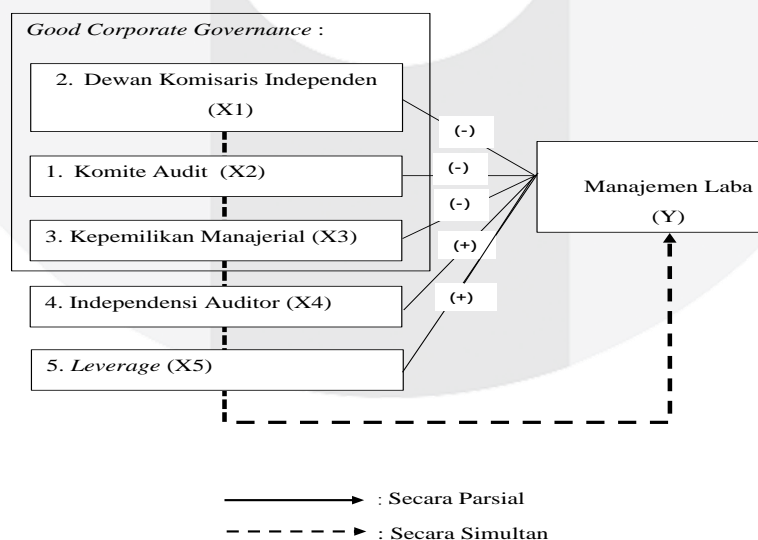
*Good Corporate Governance* :

2. Dewan Komisaris Independen (X1)

1. Komite Audit (X2)

3. Kepemilikan Manajerial (X3)

4. Independensi Auditor (X4)

5. *Leverage* (X5)

(-)

(-)

(-)

(+)

(+)

Manajemen Laba (Y)

: Secara Parsial

: Secara Simultan